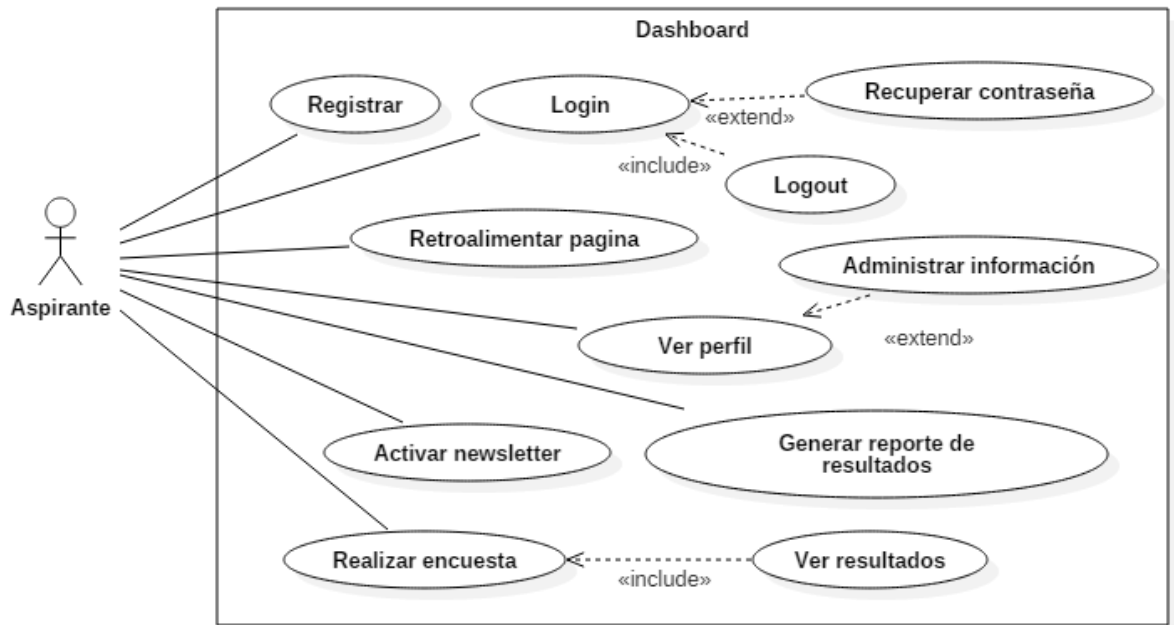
Dashboard

Registrar

Login

Recuperar contraseña

«extend»

«include»

Logout

Aspirante

Retroalimentar pagina

Administrar información

Ver perfil

«extend»

Activar newsletter

Generar reporte de resultados

Realizar encuesta

Ver resultados

«include»